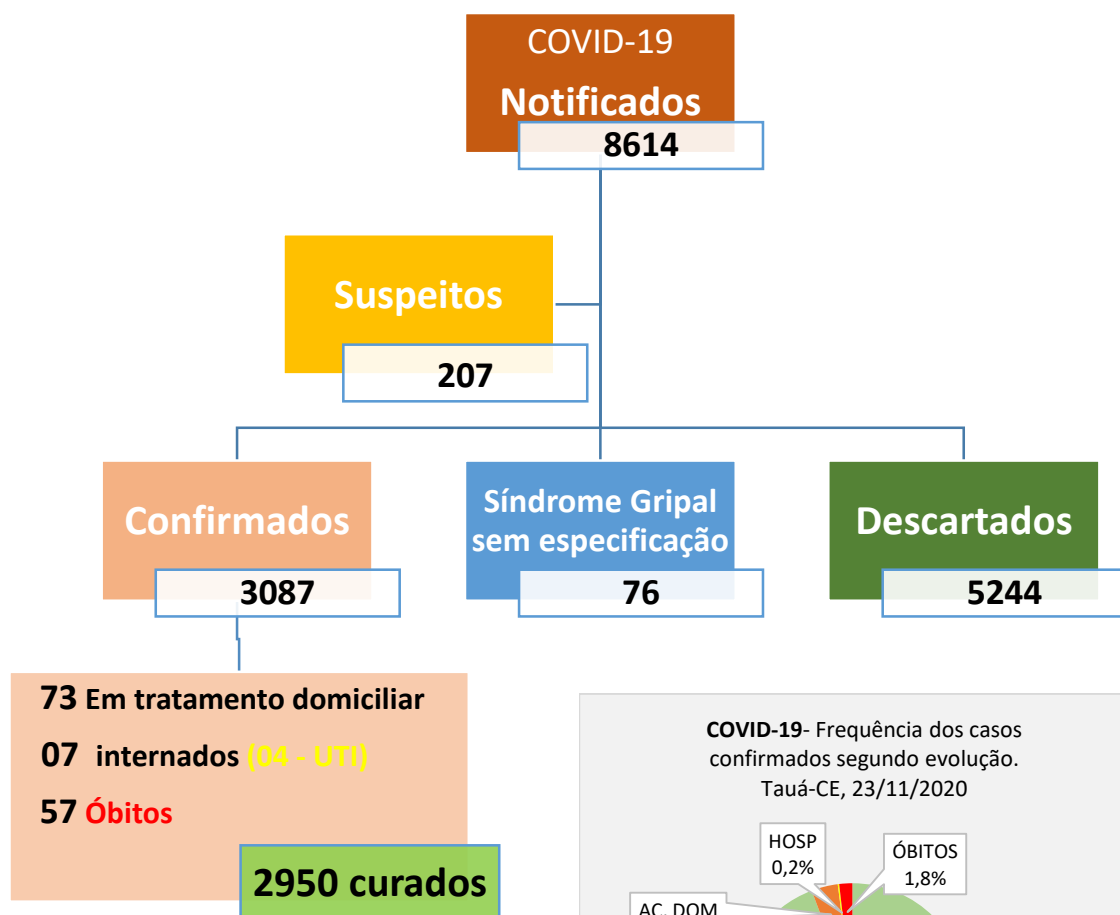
COVID-19
Notificados
8614

Suspeitos
207

Confirmados
3087

Síndrome Gripal sem especificação
76

Descartados
5244

73 Em tratamento domiciliar
07 internados (04 - UTI)
57 Óbitos

2950 curados

COVID-19- Frequência dos casos confirmados segundo evolução. Tauá-CE, 23/11/2020

HOSP 0,2%
ÓBITOS 1,8%
AC. DOM